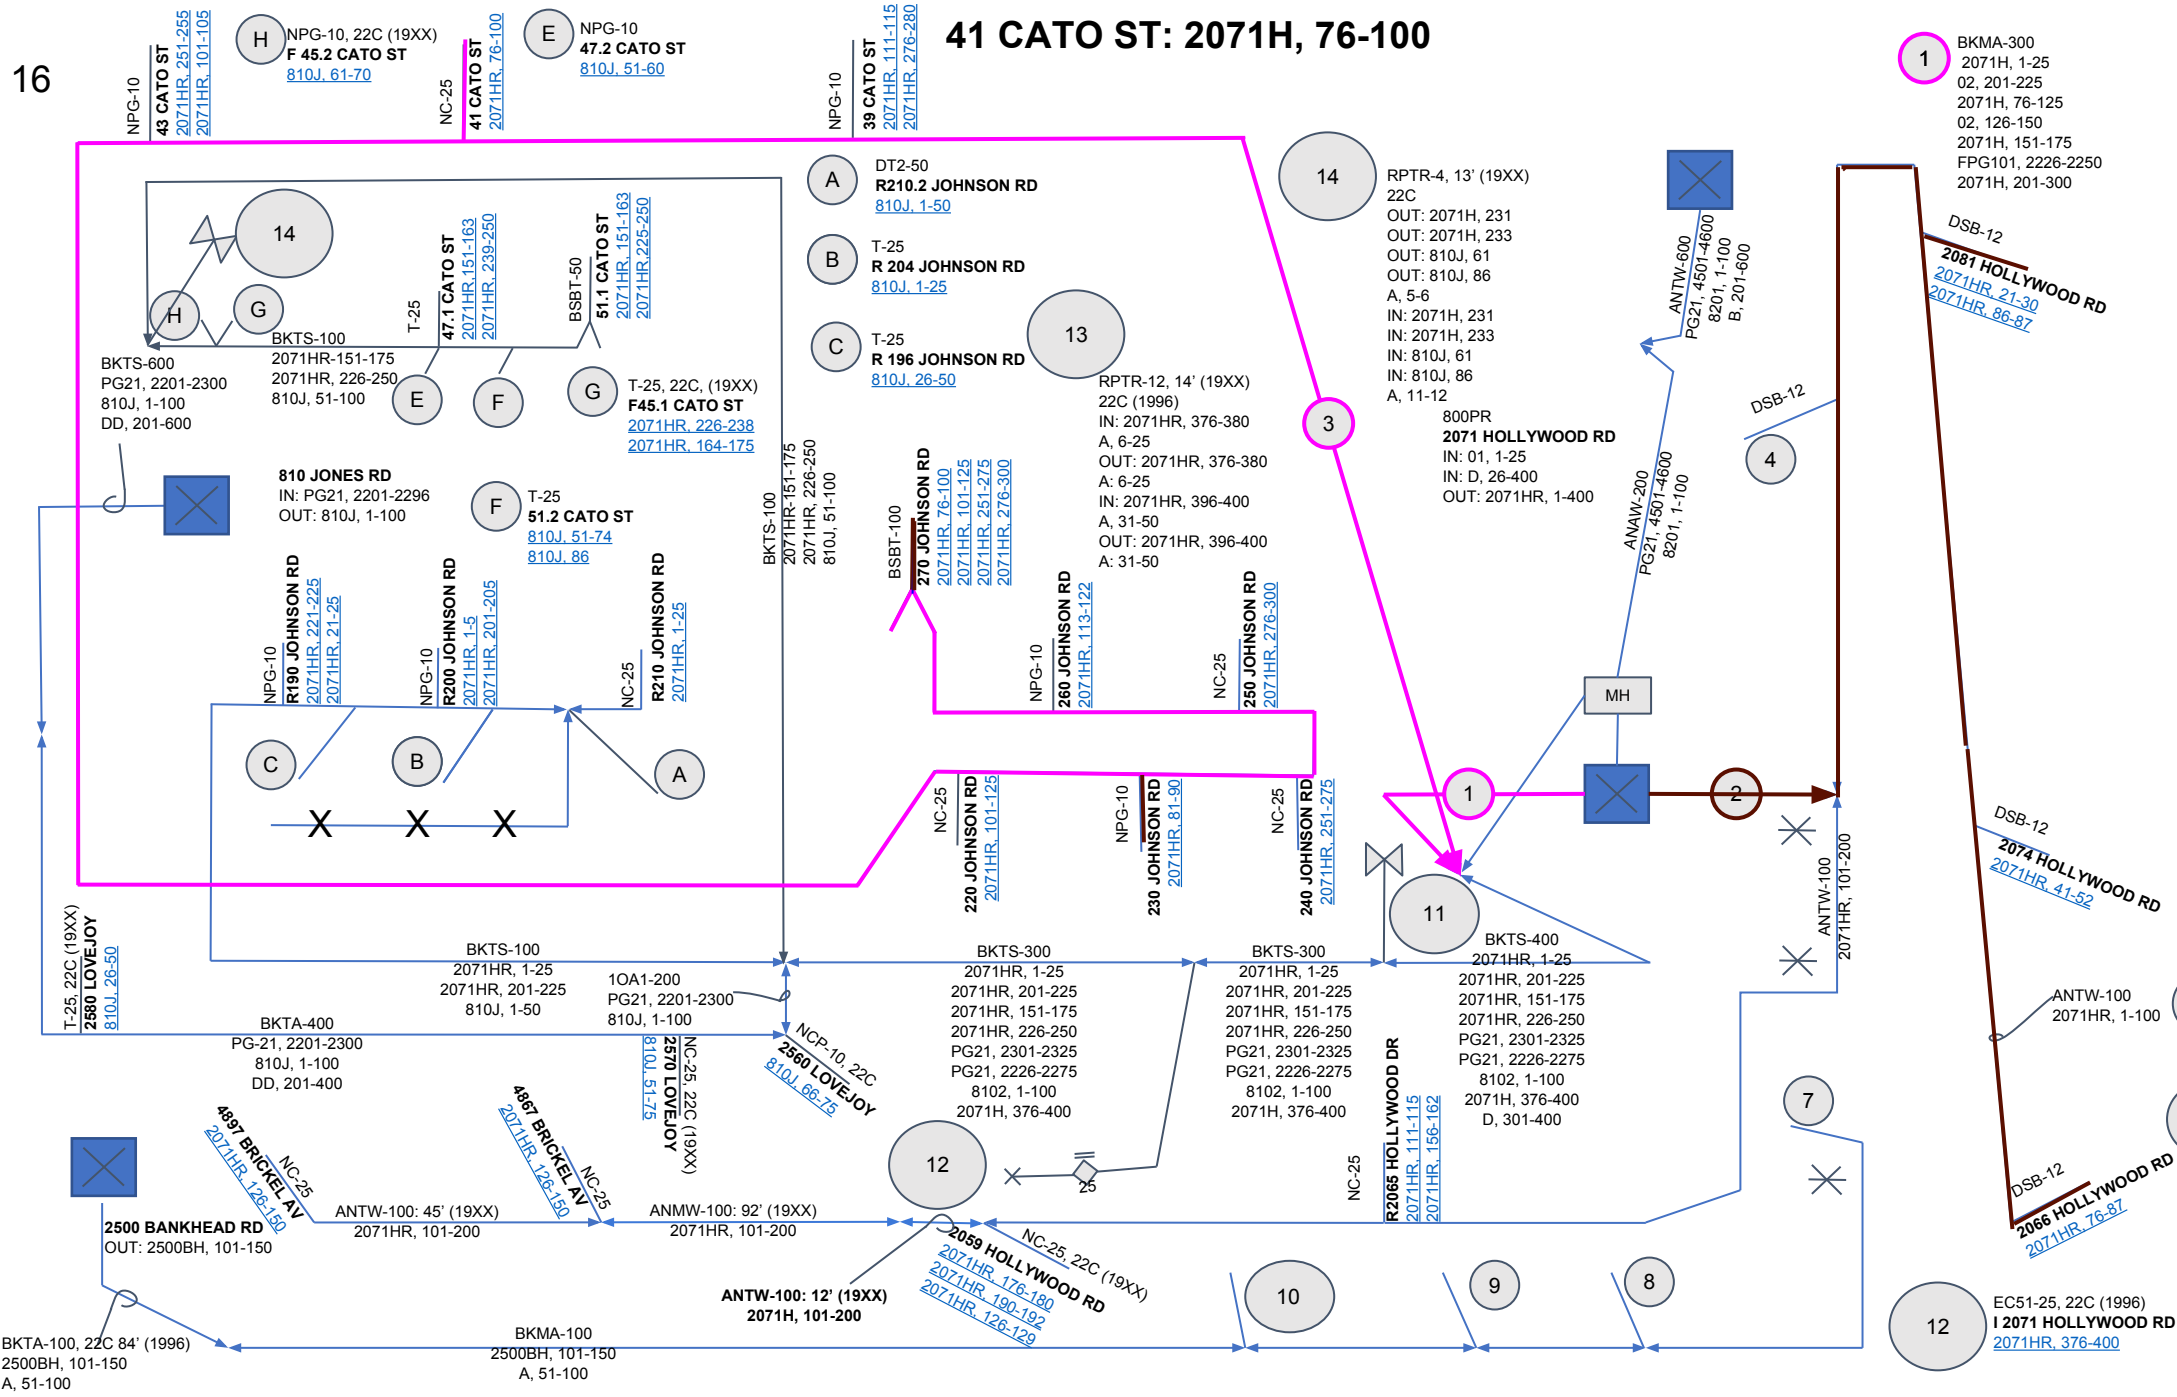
16

41 CATO ST: 2071H, 76-100

NPG-10
43 CATO ST
2071HR, 251-255
2071HR, 101-105

H
NPG-10, 22C (19XX)
F 45.2 CATO ST
810J, 61-70

NC-25
41 CATO ST
2071HR, 76-100

E
NPG-10
47.2 CATO ST
810J, 51-60

NPG-10
39 CATO ST
2071HR, 111-115
2071HR, 276-280

1
BKMA-300
2071H, 1-25
02, 201-225
2071H, 76-125
02, 126-150
2071H, 151-175
FPG101, 2226-2250
2071H, 201-300

14
RPTR-4, 13' (19XX)
22C
OUT: 2071H, 231
OUT: 2071H, 233
OUT: 810J, 61
OUT: 810J, 86
A, 5-6
IN: 2071H, 231
IN: 2071H, 233
IN: 810J, 61
IN: 810J, 86
A, 11-12

A
DT2-50
R210.2 JOHNSON RD
810J, 1-50

B
T-25
R 204 JOHNSON RD
810J, 1-25

C
T-25
R 196 JOHNSON RD
810J, 26-50

13
RPTR-12, 14' (19XX)
22C (1996)
IN: 2071HR, 376-380
A, 6-25
OUT: 2071HR, 376-380
A: 6-25
IN: 2071HR, 396-400
A, 31-50
OUT: 2071HR, 396-400
A: 31-50

14
H
G
T-25
47.1 CATO ST
2071HR,151-163
2071HR, 239-250
BSBT-50
51.1 CATO ST
2071HR, 151-163
2071HR,225-250

BKTS-600
PG21, 2201-2300
810J, 1-100
DD, 201-600

BKTS-100
2071HR-151-175
2071HR, 226-250
810J, 51-100

E
F
G
T-25, 22C, (19XX)
F45.1 CATO ST
2071HR, 226-238
2071HR, 164-175

ANTW-600
PG21, 4501-4600
8201, 1-100
B, 201-600

DSB-12
2081 HOLLYWOOD RD
2071HR, 21-30
2071HR, 86-87

3
800PR
2071 HOLLYWOOD RD
IN: 01, 1-25
IN: D, 26-400
OUT: 2071HR, 1-400

DSB-12
4

810 JONES RD
IN: PG21, 2201-2296
OUT: 810J, 1-100

F
T-25
51.2 CATO ST
810J, 51-74
810J, 86

BKTS-100
2071HR-151-175
2071HR, 226-250
810J, 51-100

BSBT-100
270 JOHNSON RD
2071HR, 76-100
2071HR, 101-125
2071HR, 251-275
2071HR, 276-300

ANAW-200
PG21, 4501-4600
8201, 1-100

NPG-10
R190 JOHNSON RD
2071HR, 221-225
2071HR, 21-25

NPG-10
R200 JOHNSON RD
2071HR, 1-5
2071HR, 201-205

NC-25
R210 JOHNSON RD
2071HR, 1-25

NPG-10
260 JOHNSON RD
2071HR, 113-122

NC-25
250 JOHNSON RD
2071HR, 276-300

MH

C
B
A
X X X

1
2

NC-25
220 JOHNSON RD
2071HR, 101-125

NPG-10
230 JOHNSON RD
2071HR, 81-90

NC-25
240 JOHNSON RD
2071HR, 251-275

11

DSB-12
2074 HOLLYWOOD RD
2071HR, 41-52

ANTW-100
2071HR, 101-200

T-25, 22C (19XX)
2580 LOVEJOY
810J, 26-50

BKTS-100
2071HR, 1-25
2071HR, 201-225
810J, 1-50

1OA1-200
PG21, 2201-2300
810J, 1-100

BKTS-300
2071HR, 1-25
2071HR, 201-225
2071HR, 151-175
2071HR, 226-250
PG21, 2301-2325
PG21, 2226-2275
8102, 1-100
2071H, 376-400

BKTS-300
2071HR, 1-25
2071HR, 201-225
2071HR, 151-175
2071HR, 226-250
PG21, 2301-2325
PG21, 2226-2275
8102, 1-100
2071H, 376-400

BKTS-400
2071HR, 1-25
2071HR, 201-225
2071HR, 151-175
2071HR, 226-250
PG21, 2301-2325
PG21, 2226-2275
8102, 1-100
2071H, 376-400
D, 301-400

ANTW-100
2071HR, 1-100

BKTA-400
PG-21, 2201-2300
810J, 1-100
DD, 201-400

NCP-10, 22C
2560 LOVEJOY
810J, 66-75

810J, 51-75
2570 LOVEJOY
NC-25, 22C (19XX)

NC-25
R2065 HOLLYWOOD DR
2071HR, 111-115
2071HR, 156-162

7

4897 BRICKEL AV
2071HR, 126-150
NC-25

4867 BRICKEL AV
2071HR, 126-150
NC-25

12
25

DSB-12
2066 HOLLYWOOD RD
2071HR, 76-87

2500 BANKHEAD RD
OUT: 2500BH, 101-150

ANTW-100: 45' (19XX)
2071HR, 101-200

ANMW-100: 92' (19XX)
2071HR, 101-200

2059 HOLLYWOOD RD
2071HR, 176-180
2071HR, 190-192
2071HR, 126-129
NC-25, 22C (19XX)

ANTW-100: 12' (19XX)
2071H, 101-200

10
9
8

12
EC51-25, 22C (1996)
I 2071 HOLLYWOOD RD
2071HR, 376-400

BKTA-100, 22C 84' (1996)
2500BH, 101-150
A, 51-100

BKMA-100
2500BH, 101-150
A, 51-100